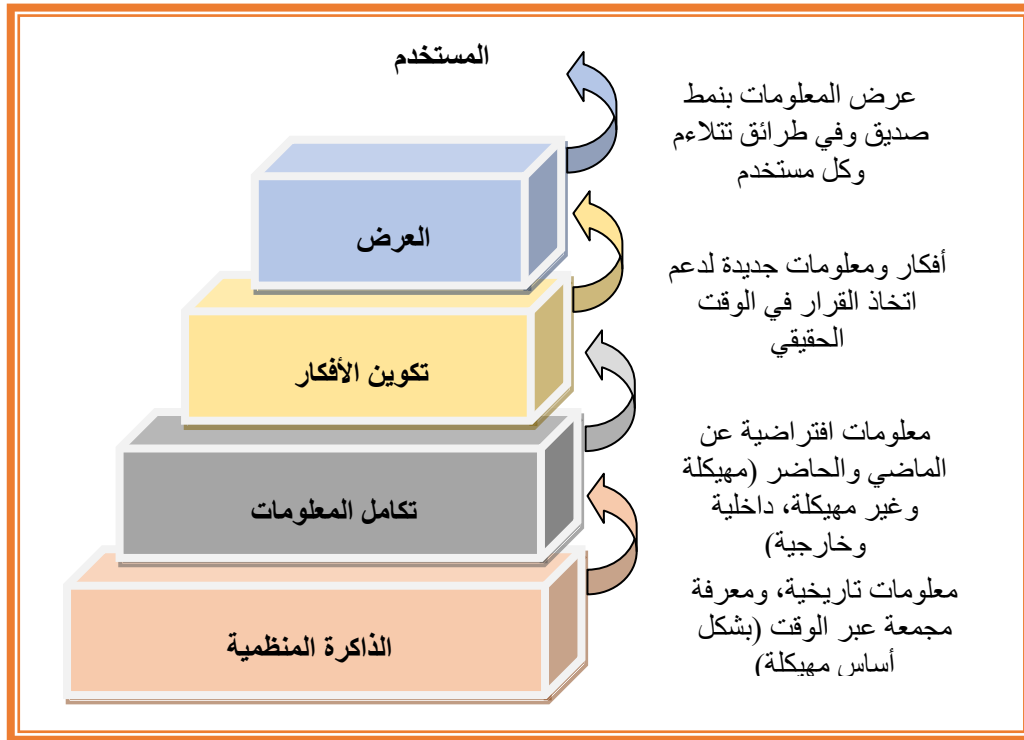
المستخدم

عرض المعلومات بنمط صديق وفي طرائق تتلاءم وكل مستخدم

العرض

أفكار ومعلومات جديدة لدعم اتخاذ القرار في الوقت الحقيقي

تكوين الأفكار

معلومات افتراضية عن الماضي والحاضر (مهيكلة وغير مهيكلة، داخلية وخارجية)

تكامل المعلومات

معلومات تاريخية، ومعرفة مجمعة عبر الوقت (بشكل أساس مهيكلة)

الذاكرة المنظمية